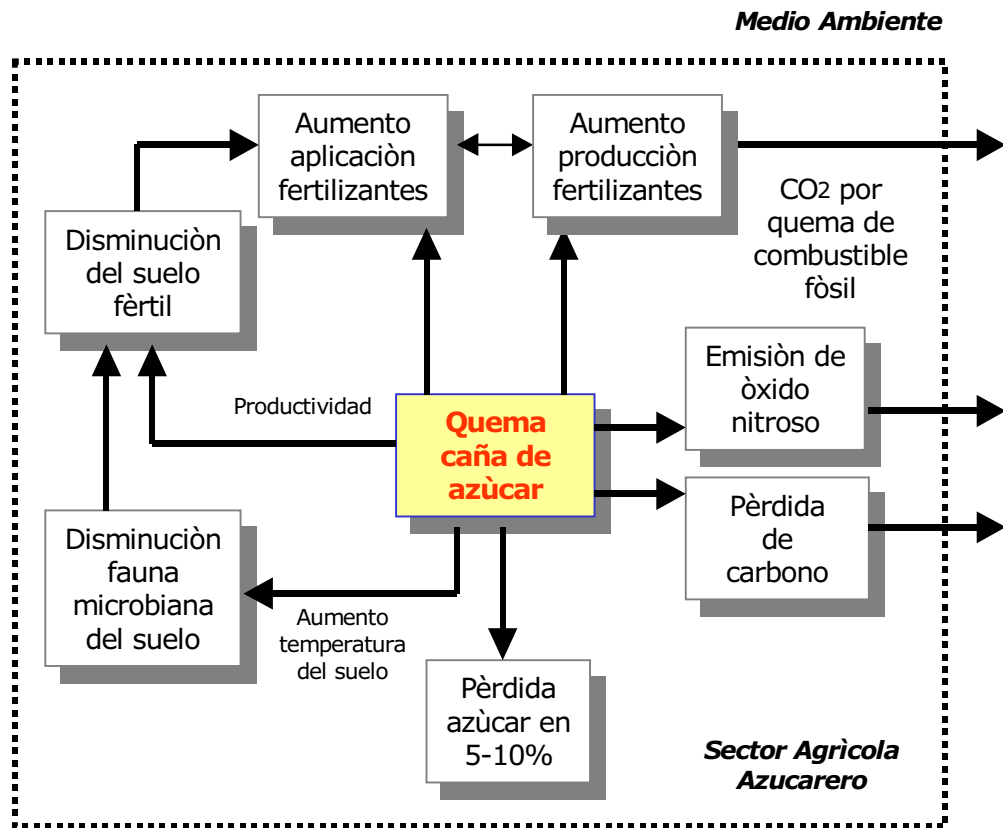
Medio Ambiente

Aumento aplicaciòn fertilizantes

Aumento producciòn fertilizantes

Disminuciòn del suelo fèrtil

$CO_2$ por quema de combustible fòsil

Emisiòn de òxido nitroso

Productividad

Quema caña de azùcar

Pèrdida de carbono

Disminuciòn fauna microbiana del suelo

Aumento temperatura del suelo

Pèrdida azùcar en 5-10%

Sector Agrìcola Azucarero